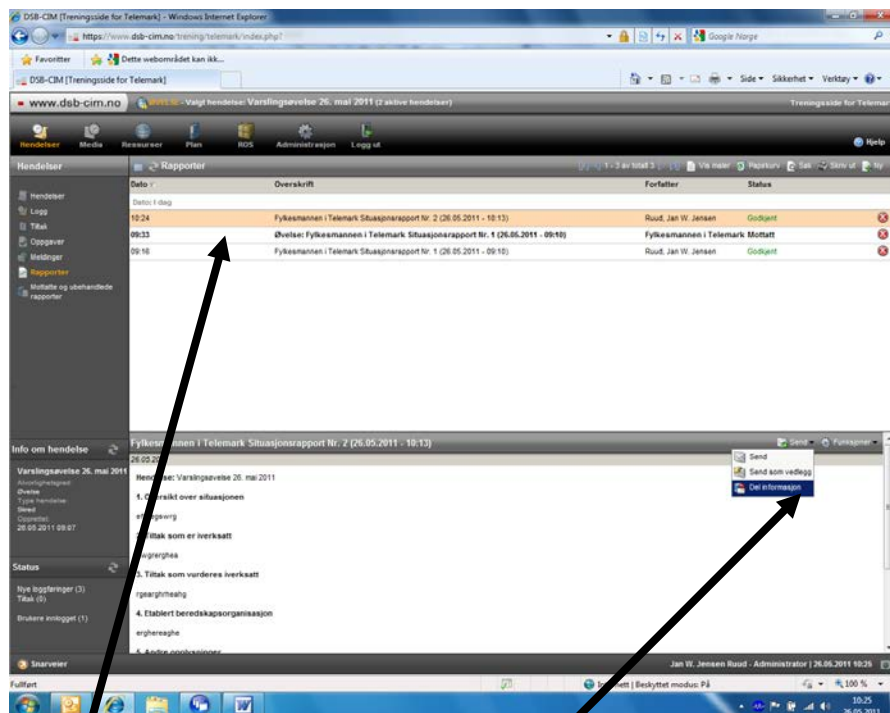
DSB-CIM [Treningsside for Telemark] - Windows Internet Explorer

https://www.dsb-cim.no/trening/telemark/index.php?

Google Norge

Favoritter | Dette webområdet kan ikk...

DSB-CIM [Treningsside for Telemark]

Side ▾ Sikkerhet ▾ Verktøy ▾

www.dsb-cim.no | ØVELSE - Valgt hendelse: Varslingsøvelse 26. mai 2011 (2 aktive hendelser) | Treningsside for Telemark

Hendelser | Media | Ressurser | Plan | ROS | Administrasjon | Logg ut | Hjelp

Hendelser

Hendelser
Logg
Tiltak
Oppgaver
Meldinger
Rapporter
Mottatte og ubehandlede rapporter

Rapporter | 1 - 3 av totalt 3 | Vis maler | Papirkurv | Søk | Skriv ut | Ny

| Dato | Overskrift | Forfatter | Status |
|---|---|---|---|
| Dato: I dag | | | |
| 10:24 | Fylkesmannen i Telemark Situasjonsrapport Nr. 2 (26.05.2011 - 10:13) | Ruud, Jan W. Jensen | Godkjent |
| 09:33 | Øvelse: Fylkesmannen i Telemark Situasjonsrapport Nr. 1 (26.05.2011 - 09:10) | Fylkesmannen i Telemark | Mottatt |
| 09:10 | Fylkesmannen i Telemark Situasjonsrapport Nr. 1 (26.05.2011 - 09:10) | Ruud, Jan W. Jensen | Godkjent |

Info om hendelse

Varslingsøvelse 26. mai 2011
Alvorlighetsgrad:
Øvelse
Type hendelse:
Stred
Opprettet:
26.05.2011 09:07

Status

Nye loggføringer (3)
Tiltak (0)

Brukere innlogget (1)

Fylkesmannen i Telemark Situasjonsrapport Nr. 2 (26.05.2011 - 10:13)

Send ▾ | Funksjoner ▾

Send
Send som vedlegg
Del informasjon

26.05.2011

Hendelse: Varslingsøvelse 26. mai 2011

1. Oversikt over situasjonen

ehrgegwrg

2. Tiltak som er iverksatt

wgrerghea

3. Tiltak som vurderes iverksatt

rgearghrheahg

4. Etablert beredskapsorganisasjon

erghereaghe

5. Andre opplysninger

Snarveier | Jan W. Jensen Ruud - Administrator | 26.05.2011 10:25

Fullført | Internett | Beskyttet modus: På | 100 %

10:25
26.05.2011